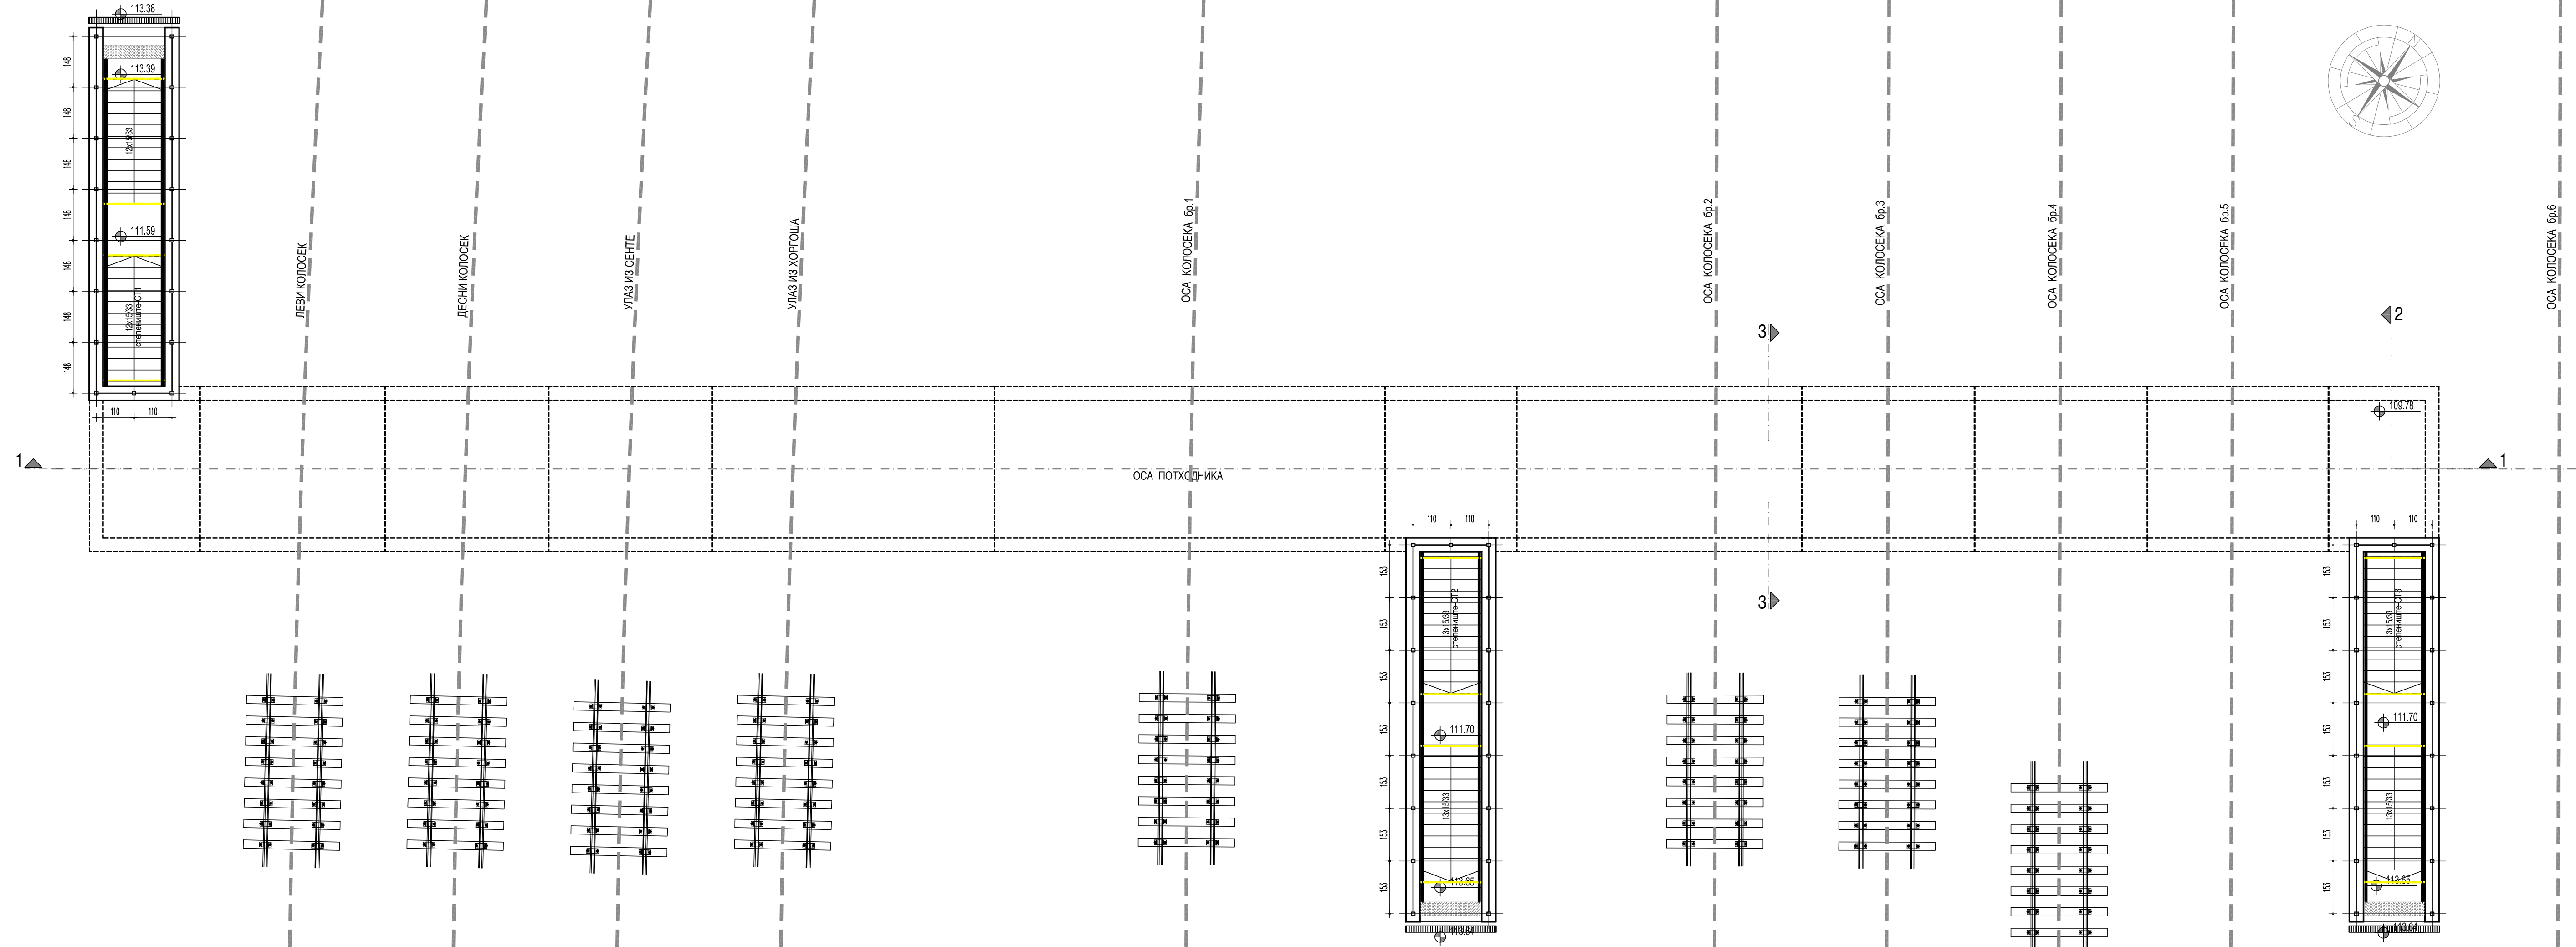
113.38
113.39
148
148
148
148
148
148
148
12x15/33
111.59
12x15/33
степениште-СТ1
110 110
ЛЕВИ КОЛОСЕК
ДЕСНИ КОЛОСЕК
УЛАЗ ИЗ СЕНТЕ
УЛАЗ ИЗ ХОРГОША
ОСА КОЛОСЕКА бр.1
ОСА КОЛОСЕКА бр.2
ОСА КОЛОСЕКА бр.3
ОСА КОЛОСЕКА бр.4
ОСА КОЛОСЕКА бр.5
ОСА КОЛОСЕКА бр.6
3
2
1
1
109.78
ОСА ПОТХОДНИКА
110 110
110 110
3
153
153
153
153
153
153
153
3x15/38
степениште-СТ2
111.70
13x15/33
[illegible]
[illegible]
153
153
153
153
153
153
153
3x15/38
степениште-СТ3
111.70
13x15/33
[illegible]
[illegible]